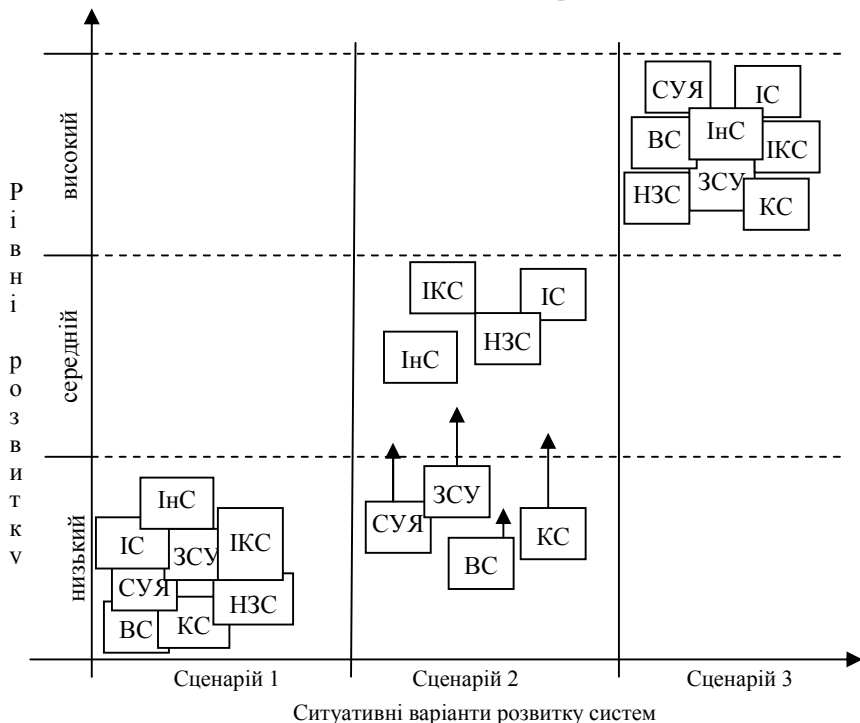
Рівні розвитку

високий

середній

низький

СУЯ
ІС
ВС
ІнС
ІКС
НЗС
ЗСУ
КС

ІКС
ІС
НЗС
ІнС

ЗСУ
СУЯ
ВС
КС

ІнС
ІС
ЗСУ
ІКС
СУЯ
НЗС
ВС
КС

Сценарій 1

Сценарій 2

Сценарій 3

Ситуативні варіанти розвитку систем